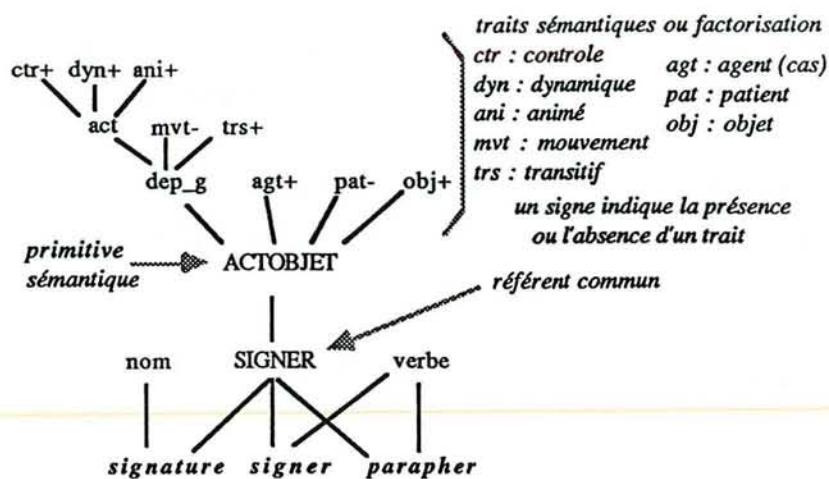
ctr+ dyn+ ani+

act mvt- trs+

dep_g agt+ pat- obj+

traits sémantiques ou factorisation
ctr : controle
dyn : dynamique
ani : animé
mvt : mouvement
trs : transitif

agt : agent (cas)
pat : patient
obj : objet

un signe indique la présence ou l'absence d'un trait

primitive sémantique

ACTOBJET

référent commun

nom SIGNER verbe

signature signer parapher